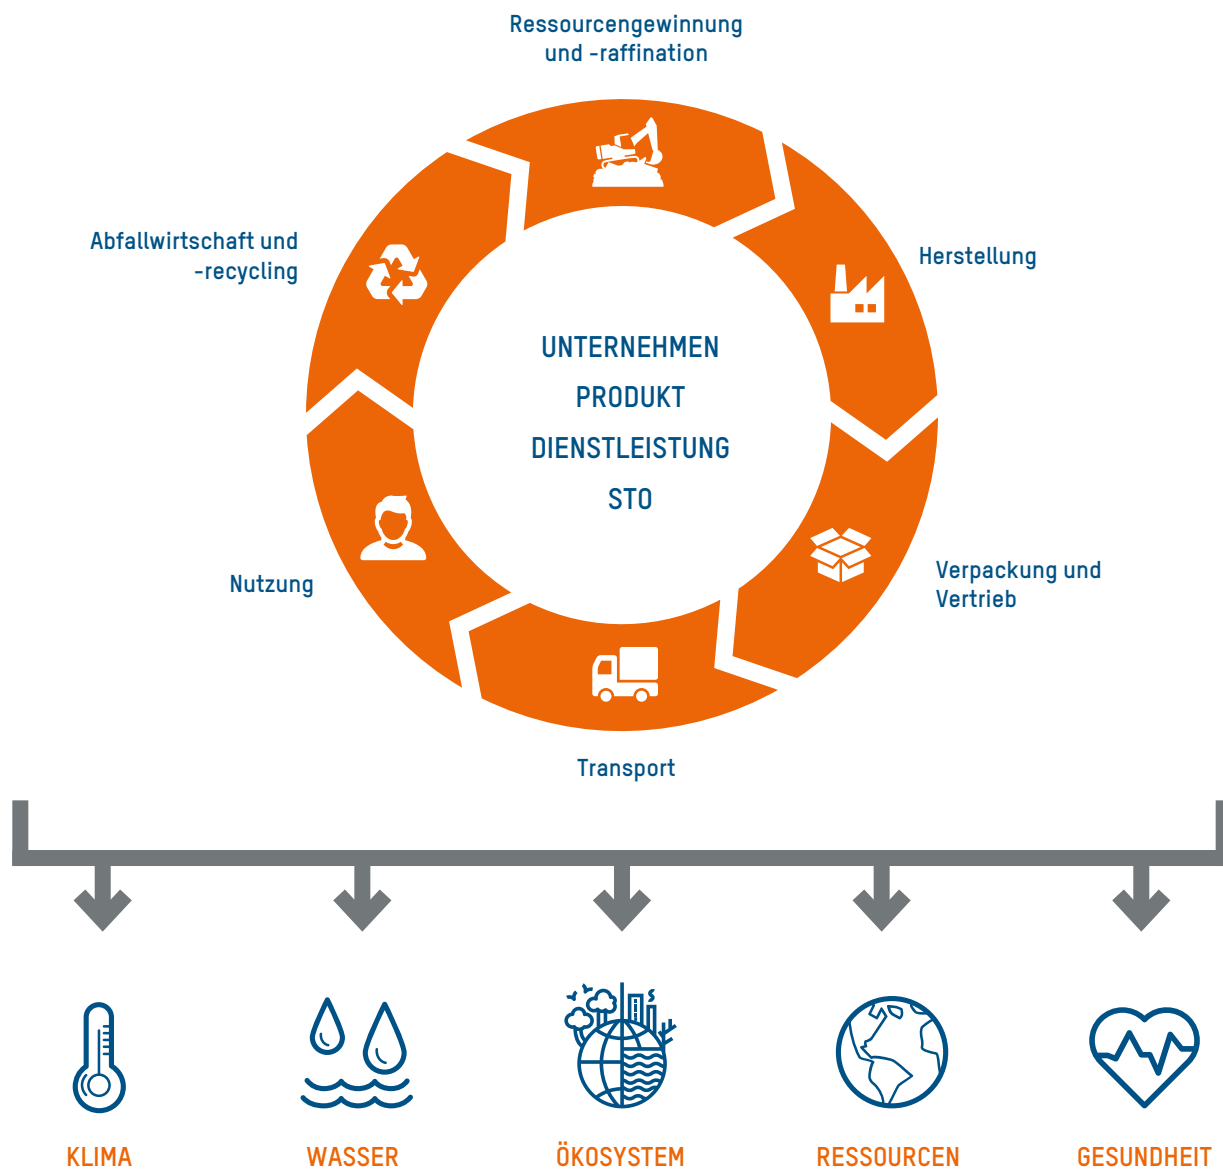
Ressourcengewinnung und -raffination

Herstellung

Verpackung und Vertrieb

Transport

Nutzung

Abfallwirtschaft und -recycling

UNTERNEHMEN
PRODUKT
DIENSTLEISTUNG
STO

KLIMA

WASSER

ÖKOSYSTEM

RESSOURCEN

GESUNDHEIT